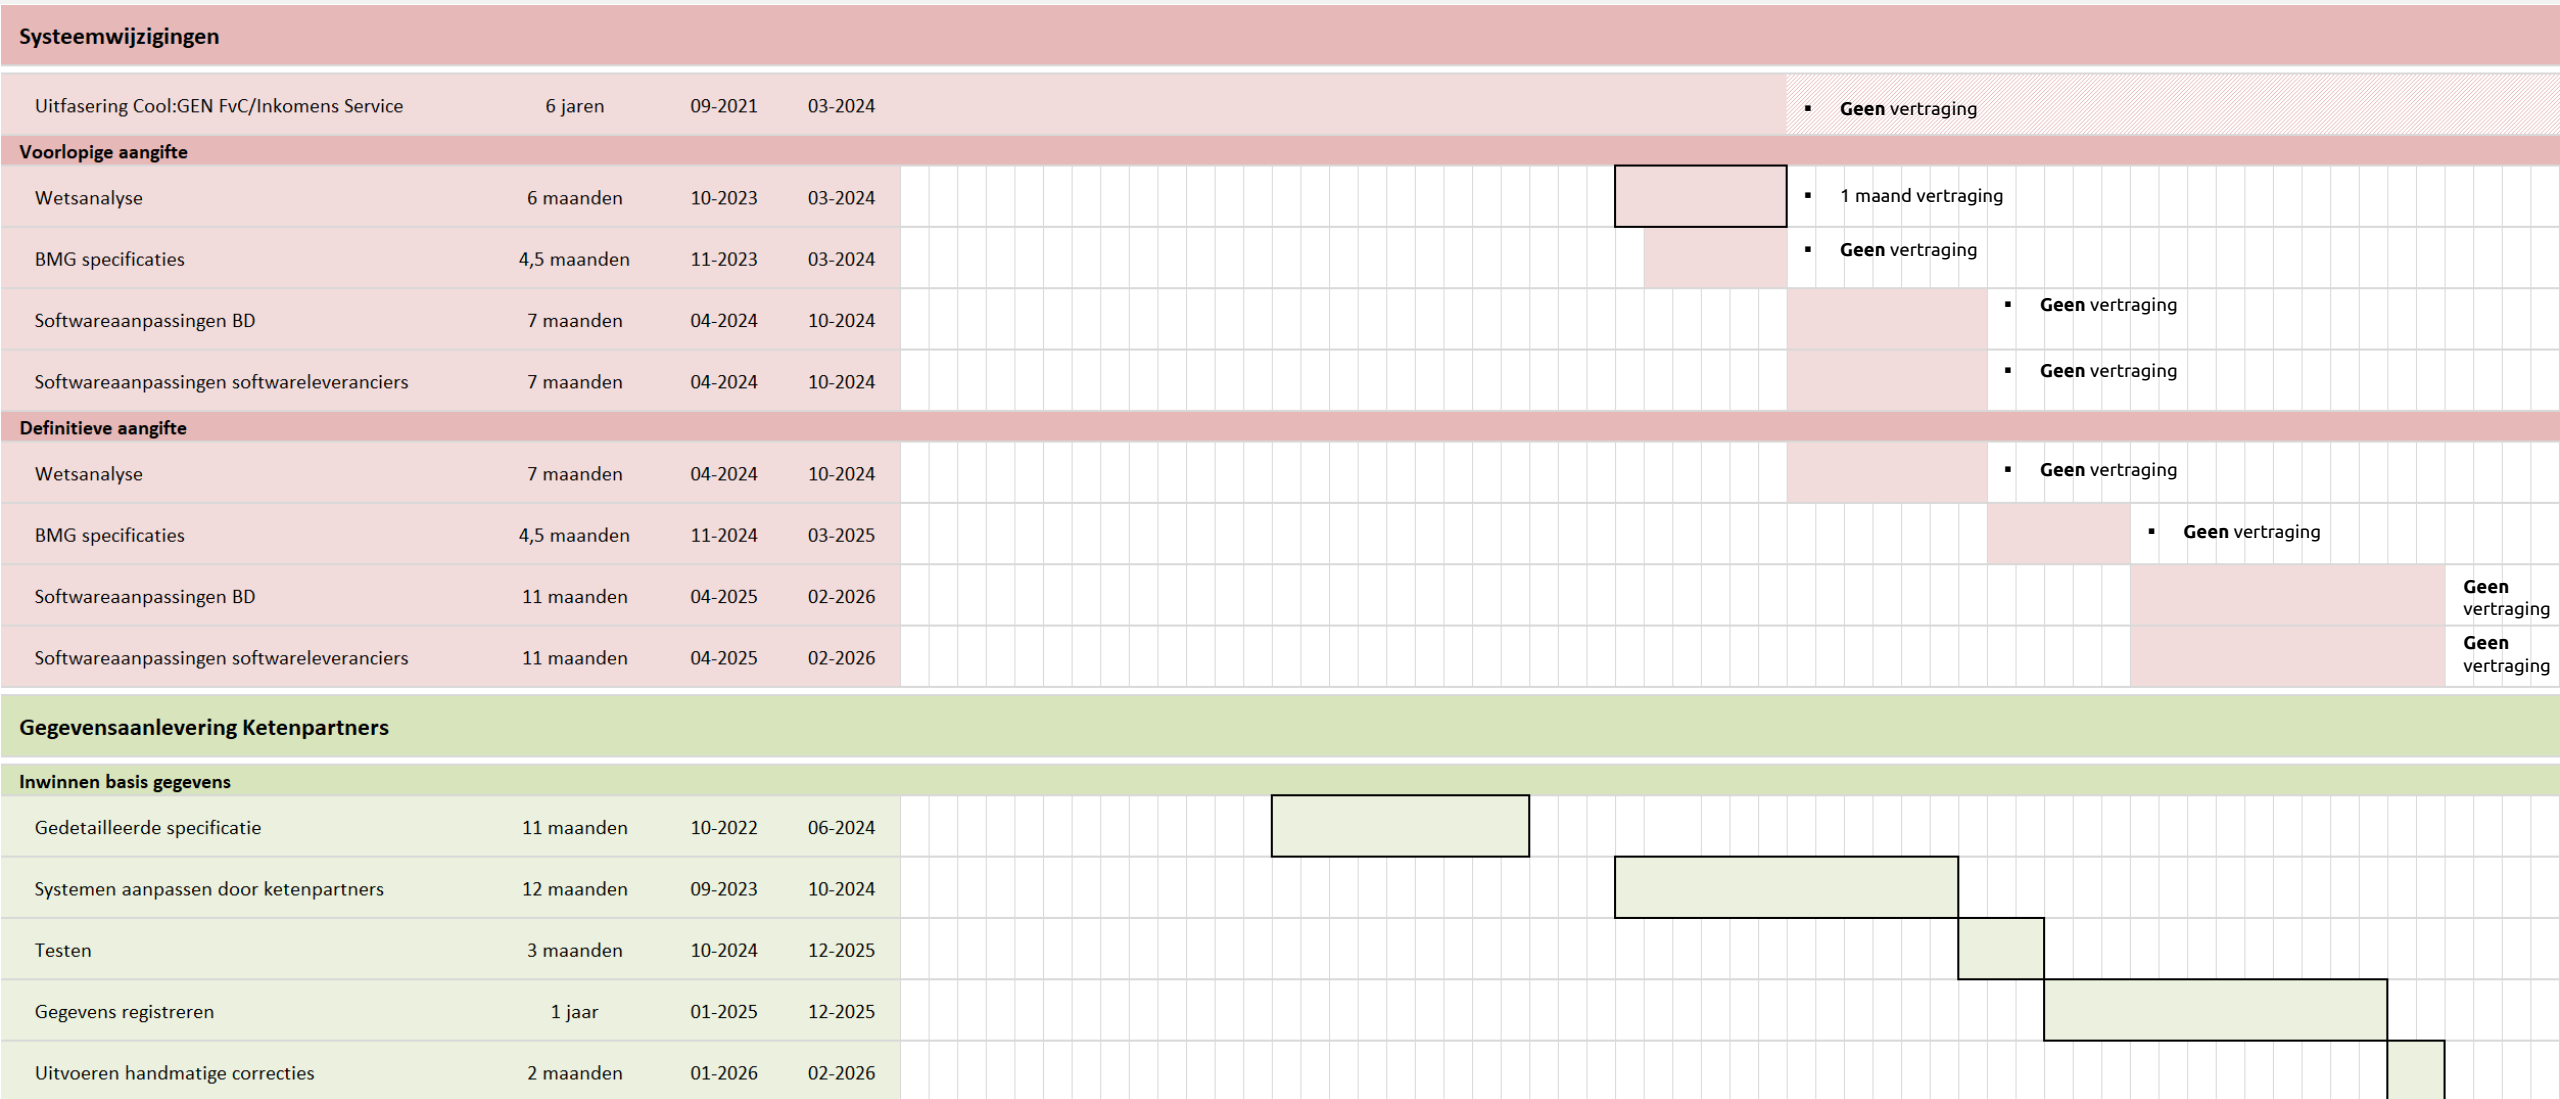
Systeemwijzigingen

| | | | | |
|---|---|---|---|---|
| Uitfasering Cool:GEN FvC/Inkomens Service | 6 jaren | 09-2021 | 03-2024 | ▪ Geen vertraging |
| **Voorlopige aangifte** | | | | |
| Wetsanalyse | 6 maanden | 10-2023 | 03-2024 | ▪ 1 maand vertraging |
| BMG specificaties | 4,5 maanden | 11-2023 | 03-2024 | ▪ Geen vertraging |
| Softwareaanpassingen BD | 7 maanden | 04-2024 | 10-2024 | ▪ Geen vertraging |
| Softwareaanpassingen softwareleveranciers | 7 maanden | 04-2024 | 10-2024 | ▪ Geen vertraging |
| **Definitieve aangifte** | | | | |
| Wetsanalyse | 7 maanden | 04-2024 | 10-2024 | ▪ Geen vertraging |
| BMG specificaties | 4,5 maanden | 11-2024 | 03-2025 | ▪ Geen vertraging |
| Softwareaanpassingen BD | 11 maanden | 04-2025 | 02-2026 | Geen vertraging |
| Softwareaanpassingen softwareleveranciers | 11 maanden | 04-2025 | 02-2026 | Geen vertraging |

Gegevensaanlevering Ketenpartners

| | | | |
|---|---|---|---|
| **Inwinnen basis gegevens** | | | |
| Gedetailleerde specificatie | 11 maanden | 10-2022 | 06-2024 |
| Systemen aanpassen door ketenpartners | 12 maanden | 09-2023 | 10-2024 |
| Testen | 3 maanden | 10-2024 | 12-2025 |
| Gegevens registreren | 1 jaar | 01-2025 | 12-2025 |
| Uitvoeren handmatige correcties | 2 maanden | 01-2026 | 02-2026 |